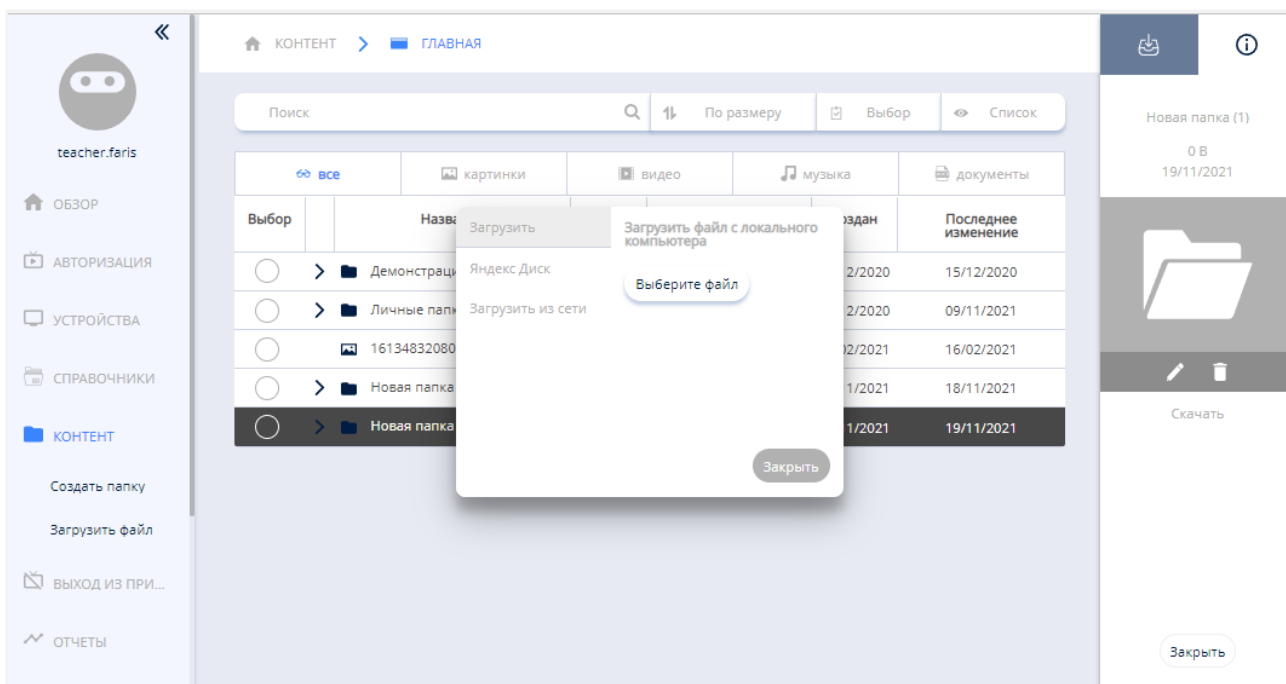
«

teacher.faris

ОБЗОР

АВТОРИЗАЦИЯ

УСТРОЙСТВА

СПРАВОЧНИКИ

КОНТЕНТ

Создать папку

Загрузить файл

ВЫХОД ИЗ ПРИ...

ОТЧЕТЫ

КОНТЕНТ > ГЛАВНАЯ

Поиск

По размеру

Выбор

Список

все | картинки | видео | музыка | документы

| Выбор | | Назв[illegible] | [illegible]здан | Последнее изменение |
|---|---|---|---|---|
| | > | Демонстраци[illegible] | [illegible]2/2020 | 15/12/2020 |
| | > | Личные папк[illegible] | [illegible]2/2020 | 09/11/2021 |
| | | 16134832080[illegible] | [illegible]02/2021 | 16/02/2021 |
| | > | Новая папка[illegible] | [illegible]1/2021 | 18/11/2021 |
| | > | Новая папка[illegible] | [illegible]1/2021 | 19/11/2021 |

Загрузить

Яндекс Диск

Загрузить из сети

Загрузить файл с локального компьютера

Выберите файл

Закрыть

Новая папка (1)

0 B
19/11/2021

Скачать

Закрыть